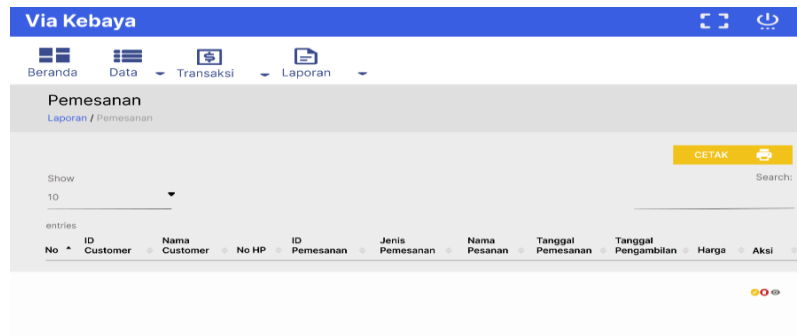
Via Kebaya

Beranda
Data
Transaksi
Laporan

Pemesanan

Laporan / Pemesanan

CETAK

Show

10

entries

Search:

| No | ID Customer | Nama Customer | No HP | ID Pemesanan | Jenis Pemesanan | Nama Pesanan | Tanggal Pemesanan | Tanggal Pengambilan | Harga | Aksi |
|---|---|---|---|---|---|---|---|---|---|---|